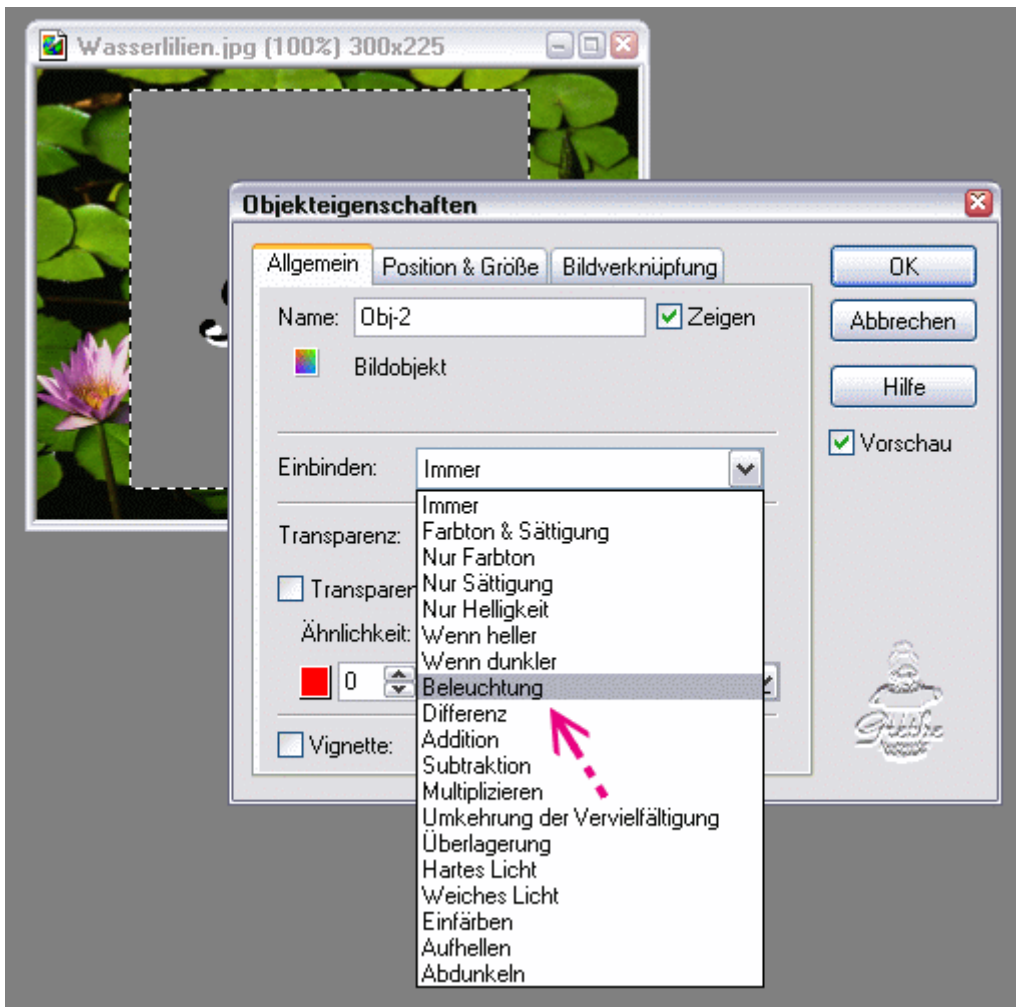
Wasserlilien.jpg (100%) 300x225

Objekteigenschaften

Allgemein | Position & Größe | Bildverknüpfung

OK

Abbrechen

Hilfe

Vorschau

Name: Obj-2

Zeigen

Bildobjekt

Einbinden: Immer

Transparenz:

Transparen

Ähnlichkeit:

0

Vignette:

Immer
Farbton & Sättigung
Nur Farbton
Nur Sättigung
Nur Helligkeit
Wenn heller
Wenn dunkler
Beleuchtung
Differenz
Addition
Subtraktion
Multiplizieren
Umkehrung der Vervielfältigung
Überlagerung
Hartes Licht
Weiches Licht
Einfärben
Aufhellen
Abdunkeln

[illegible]